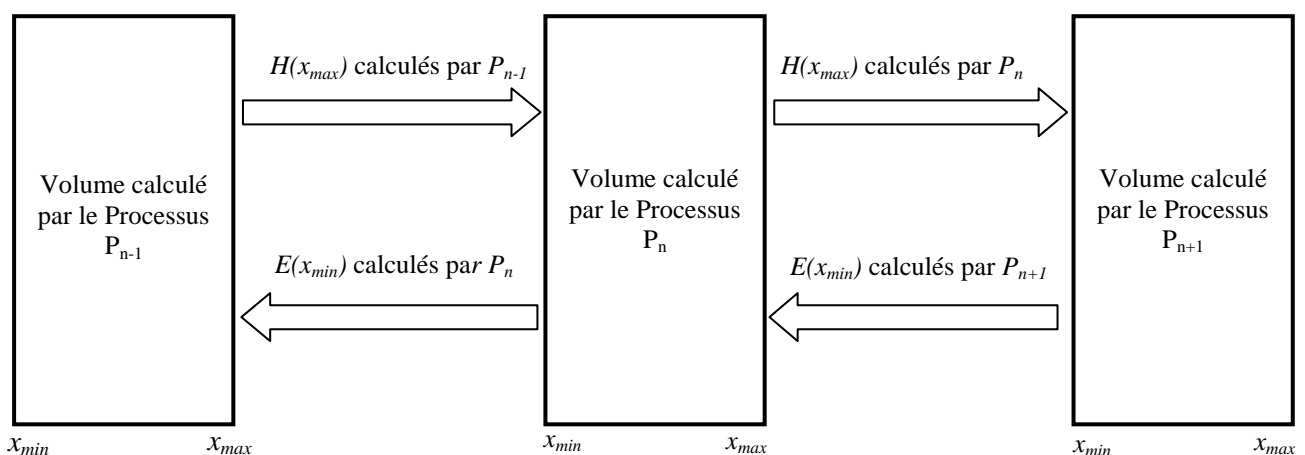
Volume calculé par le Processus $P_{n-1}$

$H(x_{max})$ calculés par $P_{n-1}$

$E(x_{min})$ calculés par $P_n$

Volume calculé par le Processus $P_n$

$H(x_{max})$ calculés par $P_n$

$E(x_{min})$ calculés par $P_{n+1}$

Volume calculé par le Processus $P_{n+1}$

$x_{min}$ $x_{max}$ $x_{min}$ $x_{max}$ $x_{min}$ $x_{max}$